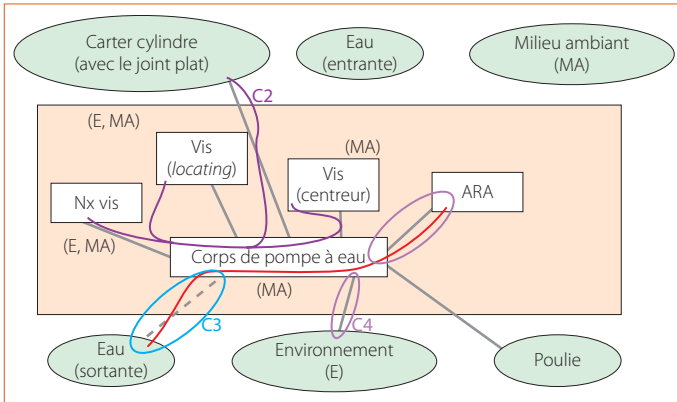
Carter cylindre
(avec le joint plat)

Eau
(entrante)

Milieu ambiant
(MA)

C2

(E, MA)

Vis
(*locating*)

(MA)

Vis
(centreur)

ARA

Nx vis

(E, MA)

Corps de pompe à eau

(MA)

C3

C4

Eau
(sortante)

Environnement
(E)

Poulie